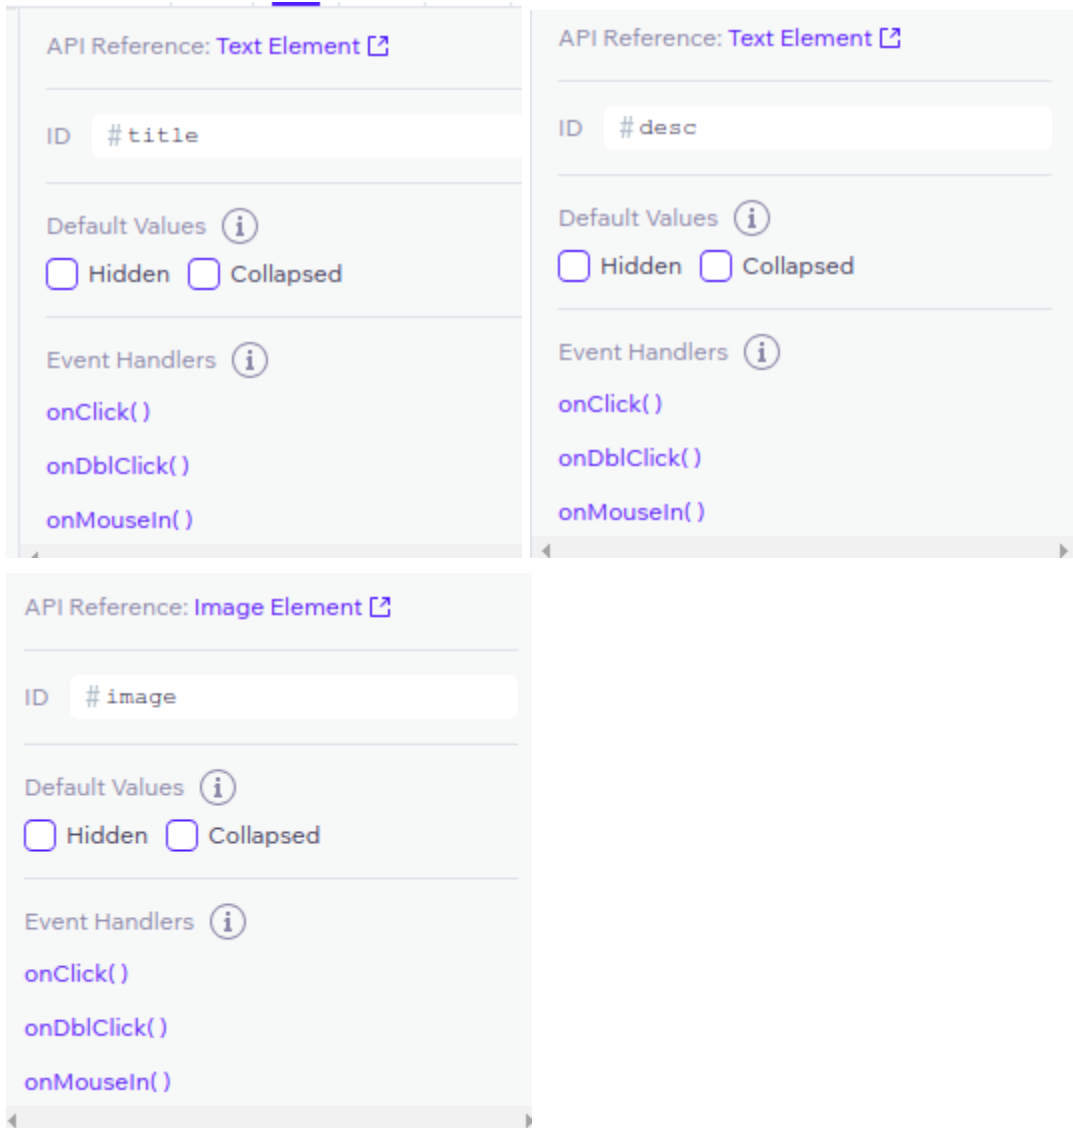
API Reference: Text Element

ID #title

Default Values

Hidden Collapsed

Event Handlers

onClick( )

onDblClick( )

onMouseIn( )

API Reference: Text Element

ID #desc

Default Values

Hidden Collapsed

Event Handlers

onClick( )

onDblClick( )

onMouseIn( )

API Reference: Image Element

ID #image

Default Values

Hidden Collapsed

Event Handlers

onClick( )

onDblClick( )

onMouseIn( )